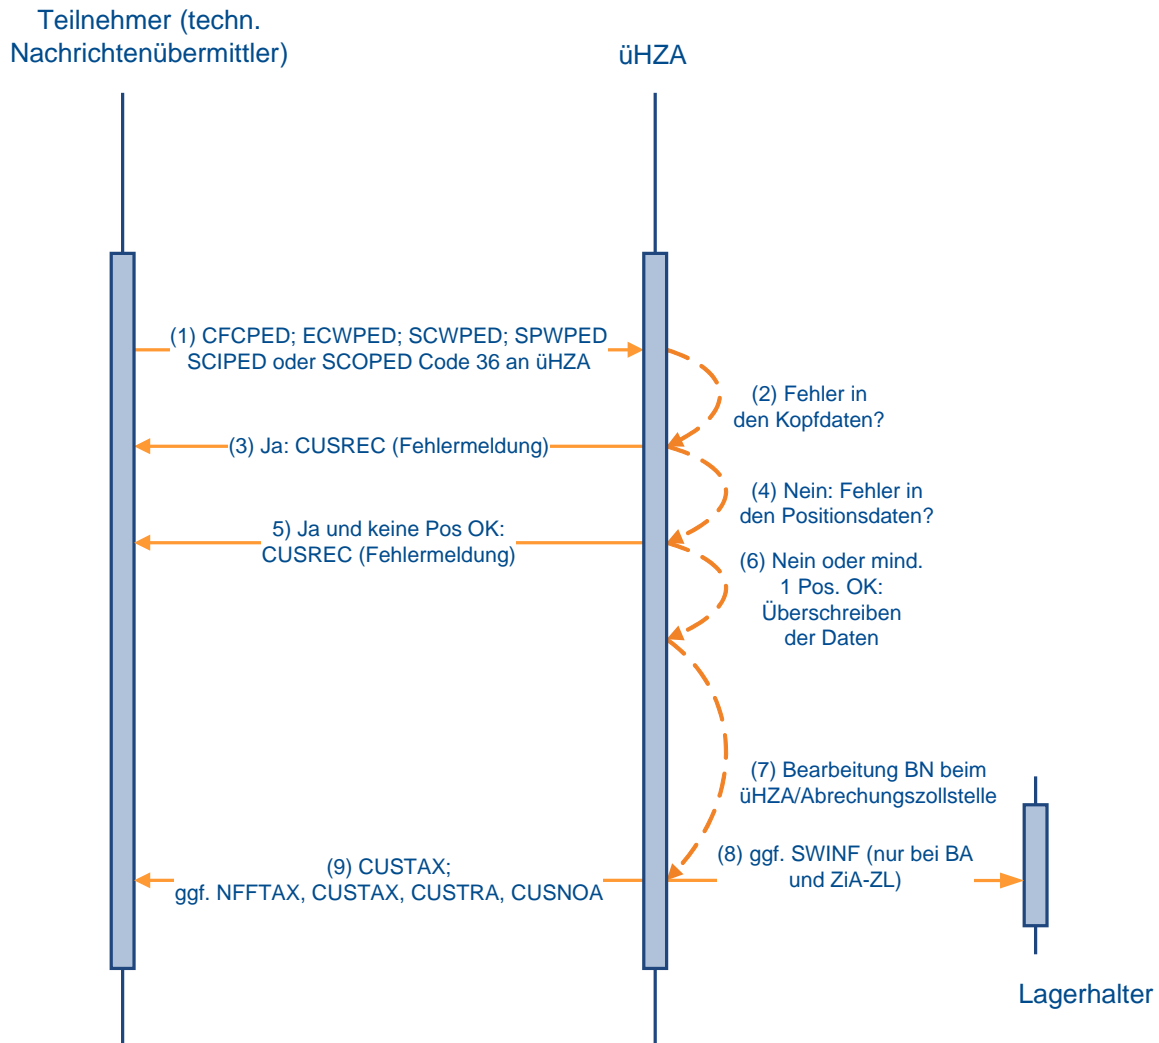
Teilnehmer (techn. Nachrichtenübermittler)

üHZA

(1) CFCPED; ECWPED; SCWPED; SPWPED SCIPED oder SCOPED Code 36 an üHZA

(2) Fehler in den Kopfdaten?

(3) Ja: CUSREC (Fehlermeldung)

(4) Nein: Fehler in den Positionsdaten?

5) Ja und keine Pos OK: CUSREC (Fehlermeldung)

(6) Nein oder mind. 1 Pos. OK: Überschreiben der Daten

(7) Bearbeitung BN beim üHZA/Abrechungszollstelle

(9) CUSTAX; ggf. NFFTAX, CUSTAX, CUSTRA, CUSNOA

(8) ggf. SWINF (nur bei BA und ZiA-ZL)

Lagerhalter